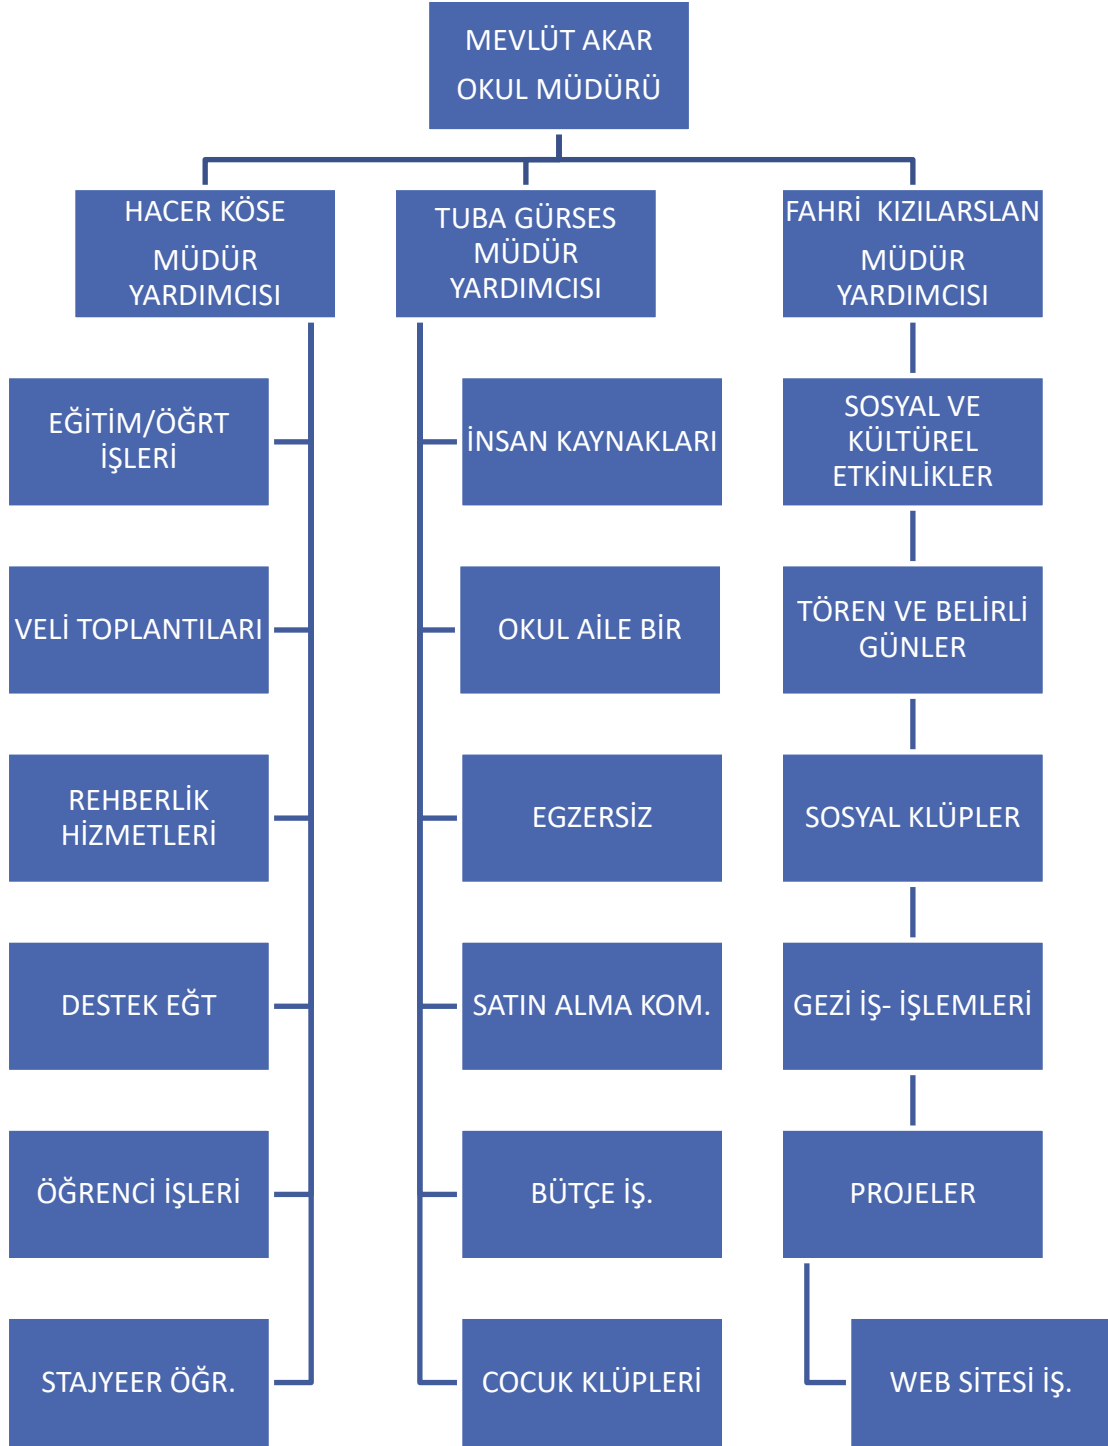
MEVLÜT AKAR
OKUL MÜDÜRÜ

HACER KÖSE
MÜDÜR YARDIMCISI

TUBA GÜRSES
MÜDÜR YARDIMCISI

FAHRİ KIZILARSLAN
MÜDÜR YARDIMCISI

EĞİTİM/ÖĞRT İŞLERİ

VELİ TOPLANTILARI

REHBERLİK HİZMETLERİ

DESTEK EĞT

ÖĞRENCİ İŞLERİ

STAJYEER ÖĞR.

İNSAN KAYNAKLARI

OKUL AİLE BİR

EGZERSİZ

SATIN ALMA KOM.

BÜTÇE İŞ.

COCUK KLÜPLERİ

SOSYAL VE KÜLTÜREL ETKİNLİKLER

TÖREN VE BELİRLİ GÜNLER

SOSYAL KLÜPLER

GEZİ İŞ- İŞLEMLERİ

PROJELER

WEB SİTESİ İŞ.